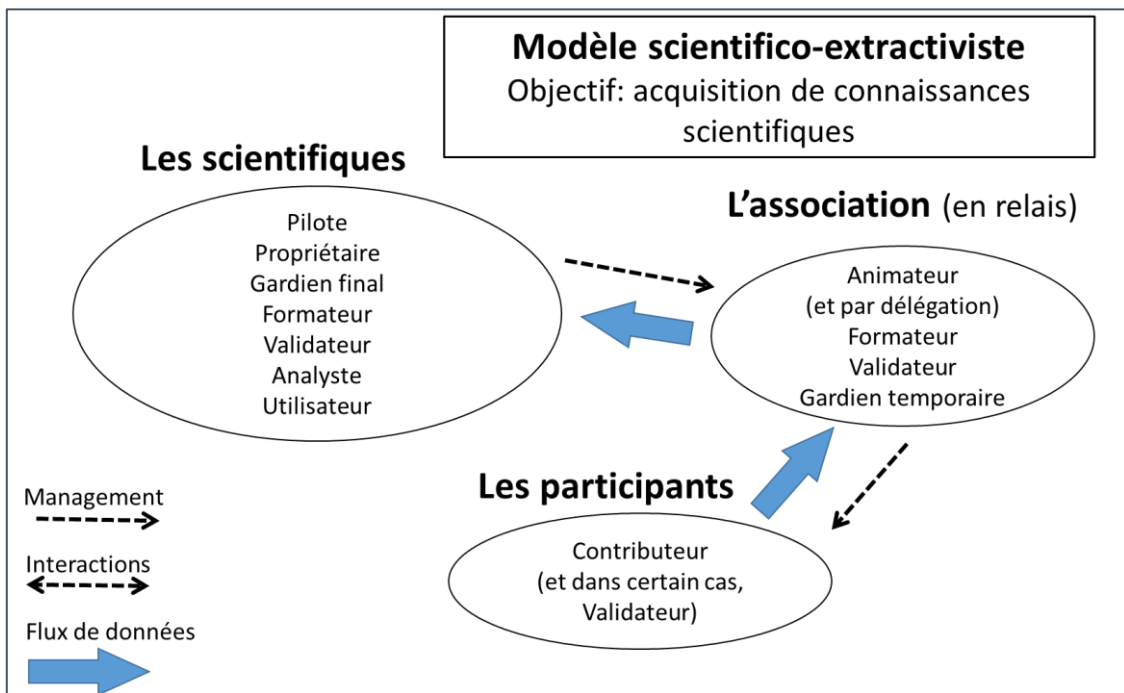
Modèle scientifico-extractiviste
Objectif: acquisition de connaissances scientifiques

Les scientifiques

Pilote
Propriétaire
Gardien final
Formateur
Validateur
Analyste
Utilisateur

L’association (en relais)

Animateur
(et par délégation)
Formateur
Validateur
Gardien temporaire

Les participants

Contributeur
(et dans certain cas, Validateur)

Management

Interactions

Flux de données